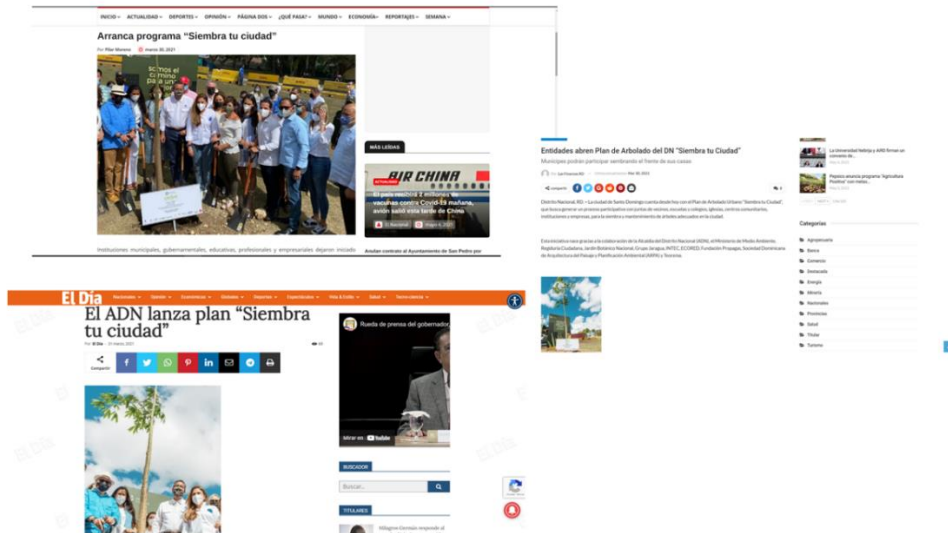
INICIO ACTUALIDAD DEPORTES OPINIÓN PÁGINA DOS ¿QUÉ PASA? MUNDO ECONOMÍA REPORTAJES SEMANA

Arranca programa “Siembra tu ciudad”

Por Pilar Moreno marzo 30, 2021

MÁS LEÍDAS

AIR CHINA

El país recibirá 2 millones de vacunas contra Covid-19 mañana, avión salió esta tarde de China

Instituciones municipales, gubernamentales, educativas, profesionales y empresariales dejaron iniciado

Entidades abren Plan de Arbolado del DN “Siembra tu Ciudad”

Municipes podrán participar sembrando el frente de sus casas

Categorías

Agropecuaria
Banca
Comercio
Destacada
Energía
Minería
Nacionales
Provincias
Salud
Titular
Turismo

El Día

El ADN lanza plan “Siembra tu ciudad”

Por El Día 30 marzo, 2021

Compartir

Rueda de prensa del gobernador

Mirar en YouTube

BUSCADOR

Buscar...

TITULARES